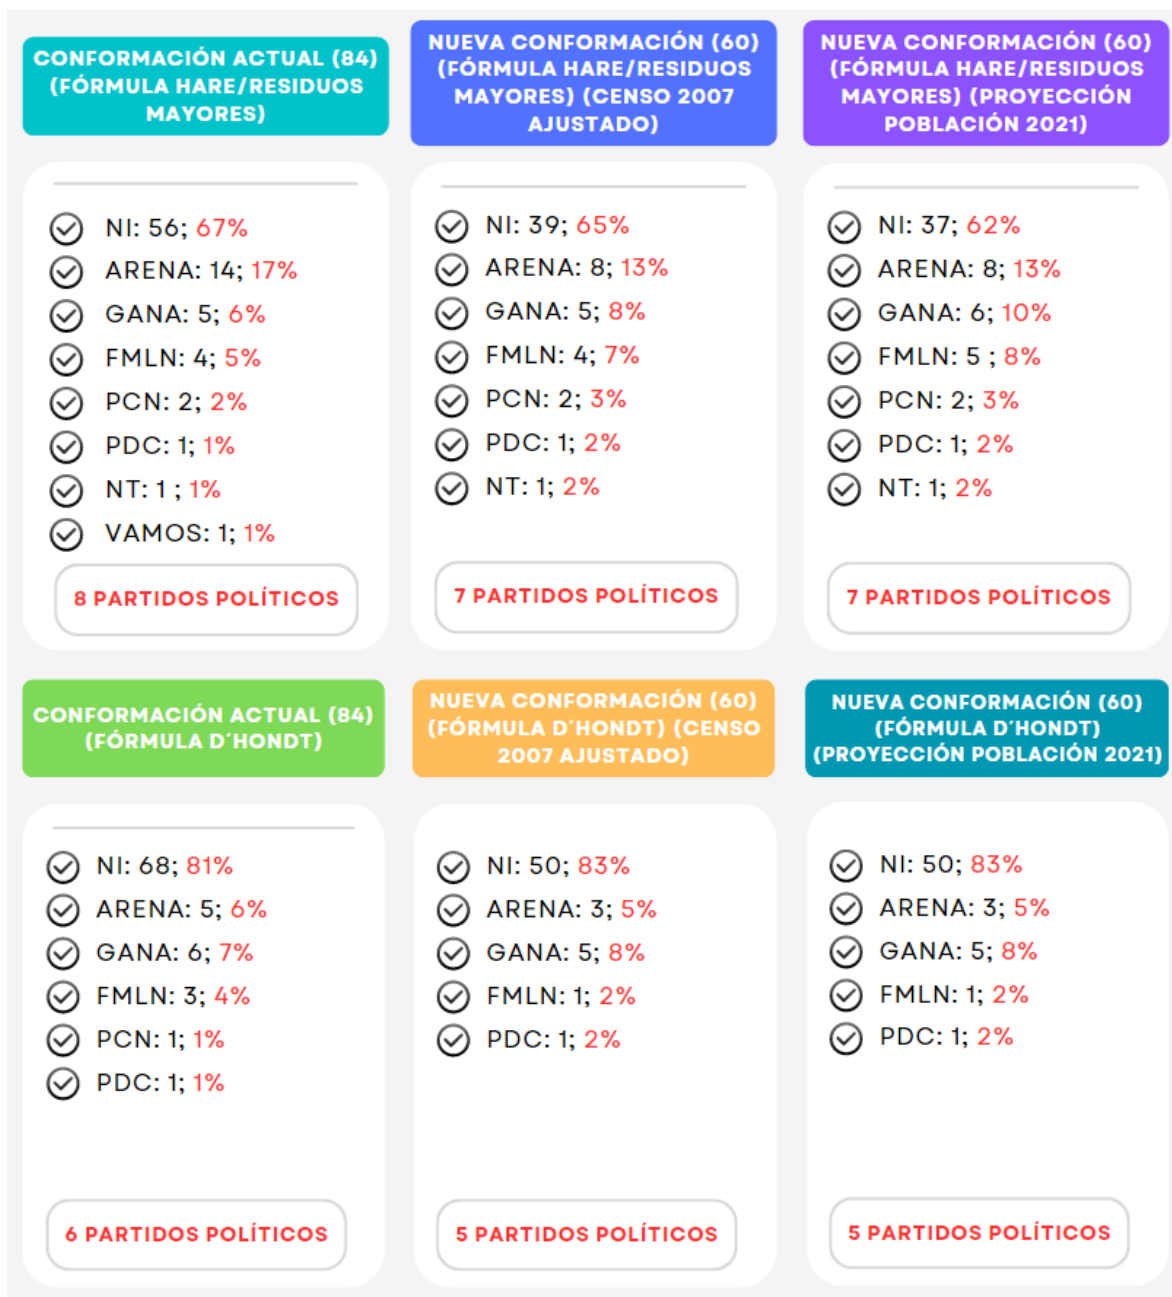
CONFORMACIÓN ACTUAL (84) (FÓRMULA HARE/RESIDUOS MAYORES)

NI: 56; 67%
ARENA: 14; 17%
GANA: 5; 6%
FMLN: 4; 5%
PCN: 2; 2%
PDC: 1; 1%
NT: 1 ; 1%
VAMOS: 1; 1%

8 PARTIDOS POLÍTICOS

NUEVA CONFORMACIÓN (60) (FÓRMULA HARE/RESIDUOS MAYORES) (CENSO 2007 AJUSTADO)

NI: 39; 65%
ARENA: 8; 13%
GANA: 5; 8%
FMLN: 4; 7%
PCN: 2; 3%
PDC: 1; 2%
NT: 1; 2%

7 PARTIDOS POLÍTICOS

NUEVA CONFORMACIÓN (60) (FÓRMULA HARE/RESIDUOS MAYORES) (PROYECCIÓN POBLACIÓN 2021)

NI: 37; 62%
ARENA: 8; 13%
GANA: 6; 10%
FMLN: 5 ; 8%
PCN: 2; 3%
PDC: 1; 2%
NT: 1; 2%

7 PARTIDOS POLÍTICOS

CONFORMACIÓN ACTUAL (84) (FÓRMULA D'HONDT)

NI: 68; 81%
ARENA: 5; 6%
GANA: 6; 7%
FMLN: 3; 4%
PCN: 1; 1%
PDC: 1; 1%

6 PARTIDOS POLÍTICOS

NUEVA CONFORMACIÓN (60) (FÓRMULA D'HONDT) (CENSO 2007 AJUSTADO)

NI: 50; 83%
ARENA: 3; 5%
GANA: 5; 8%
FMLN: 1; 2%
PDC: 1; 2%

5 PARTIDOS POLÍTICOS

NUEVA CONFORMACIÓN (60) (FÓRMULA D'HONDT) (PROYECCIÓN POBLACIÓN 2021)

NI: 50; 83%
ARENA: 3; 5%
GANA: 5; 8%
FMLN: 1; 2%
PDC: 1; 2%

5 PARTIDOS POLÍTICOS